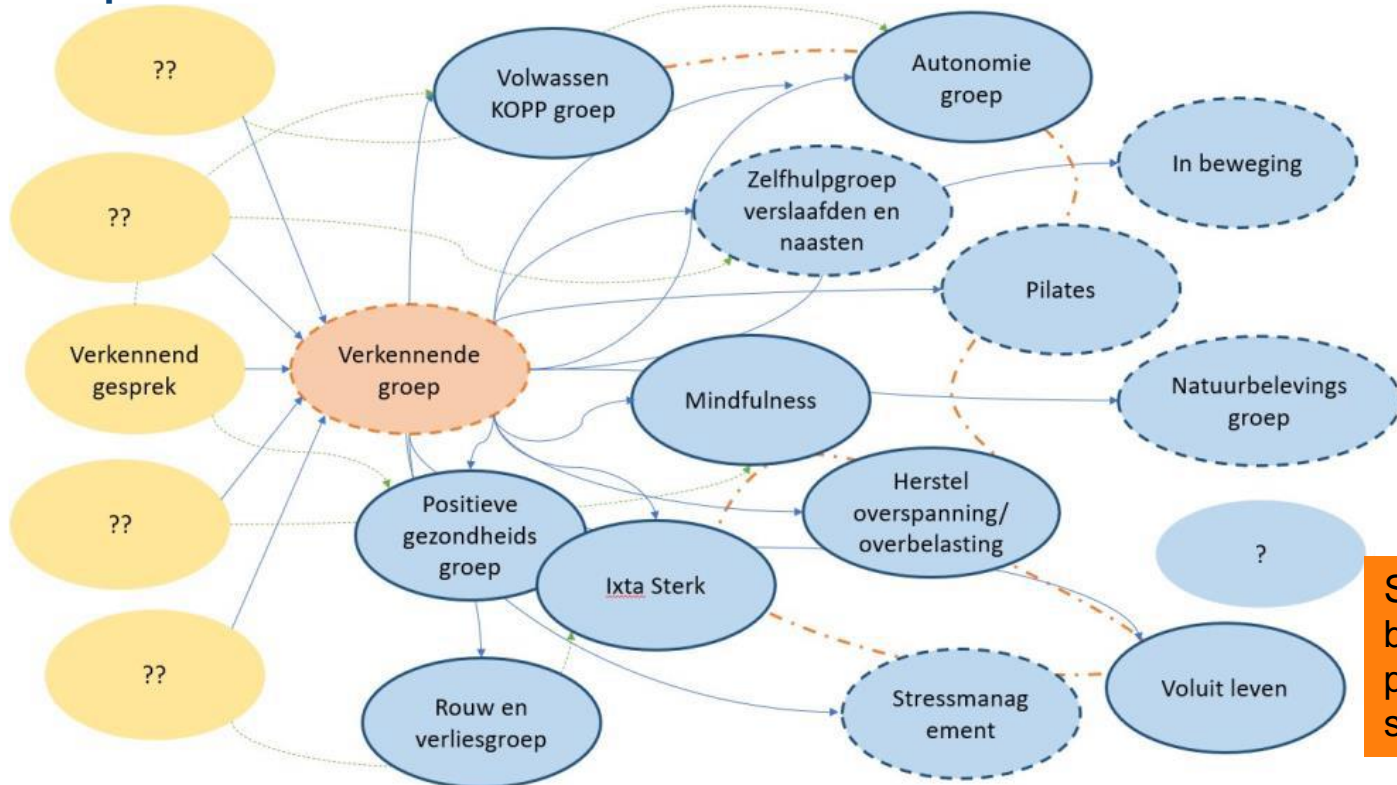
??

??

Verkennend gesprek

??

??

Verkennende groep

Volwassen KOPP groep

Autonomie groep

Zelfhulpgroep verslaafden en naasten

In beweging

Pilates

Mindfulness

Natuurbelevings groep

Herstel overspanning/ overbelasting

?

Positieve gezondheids groep

Ixta Sterk

Rouw en verliesgroep

Stressmanag ement

Voluit leven

S
b
p
s